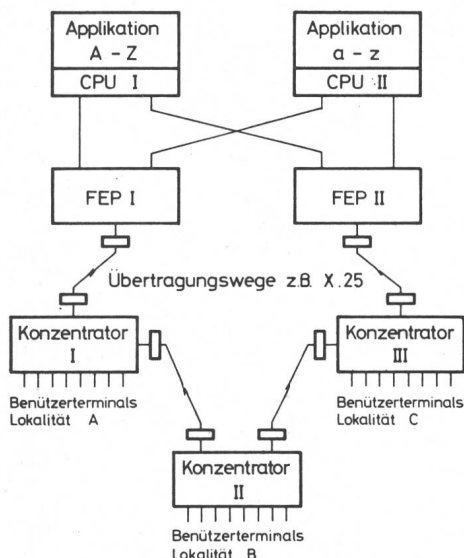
Applikation
A – Z
CPU I

Applikation
a – z
CPU II

FEP I

FEP II

Übertragungswege z.B. X.25

Konzentrator
I

Konzentrator
III

Benützerterminals
Lokalität A

Benützerterminals
Lokalität C

Konzentrator
II

Benützerterminals
Lokalität B